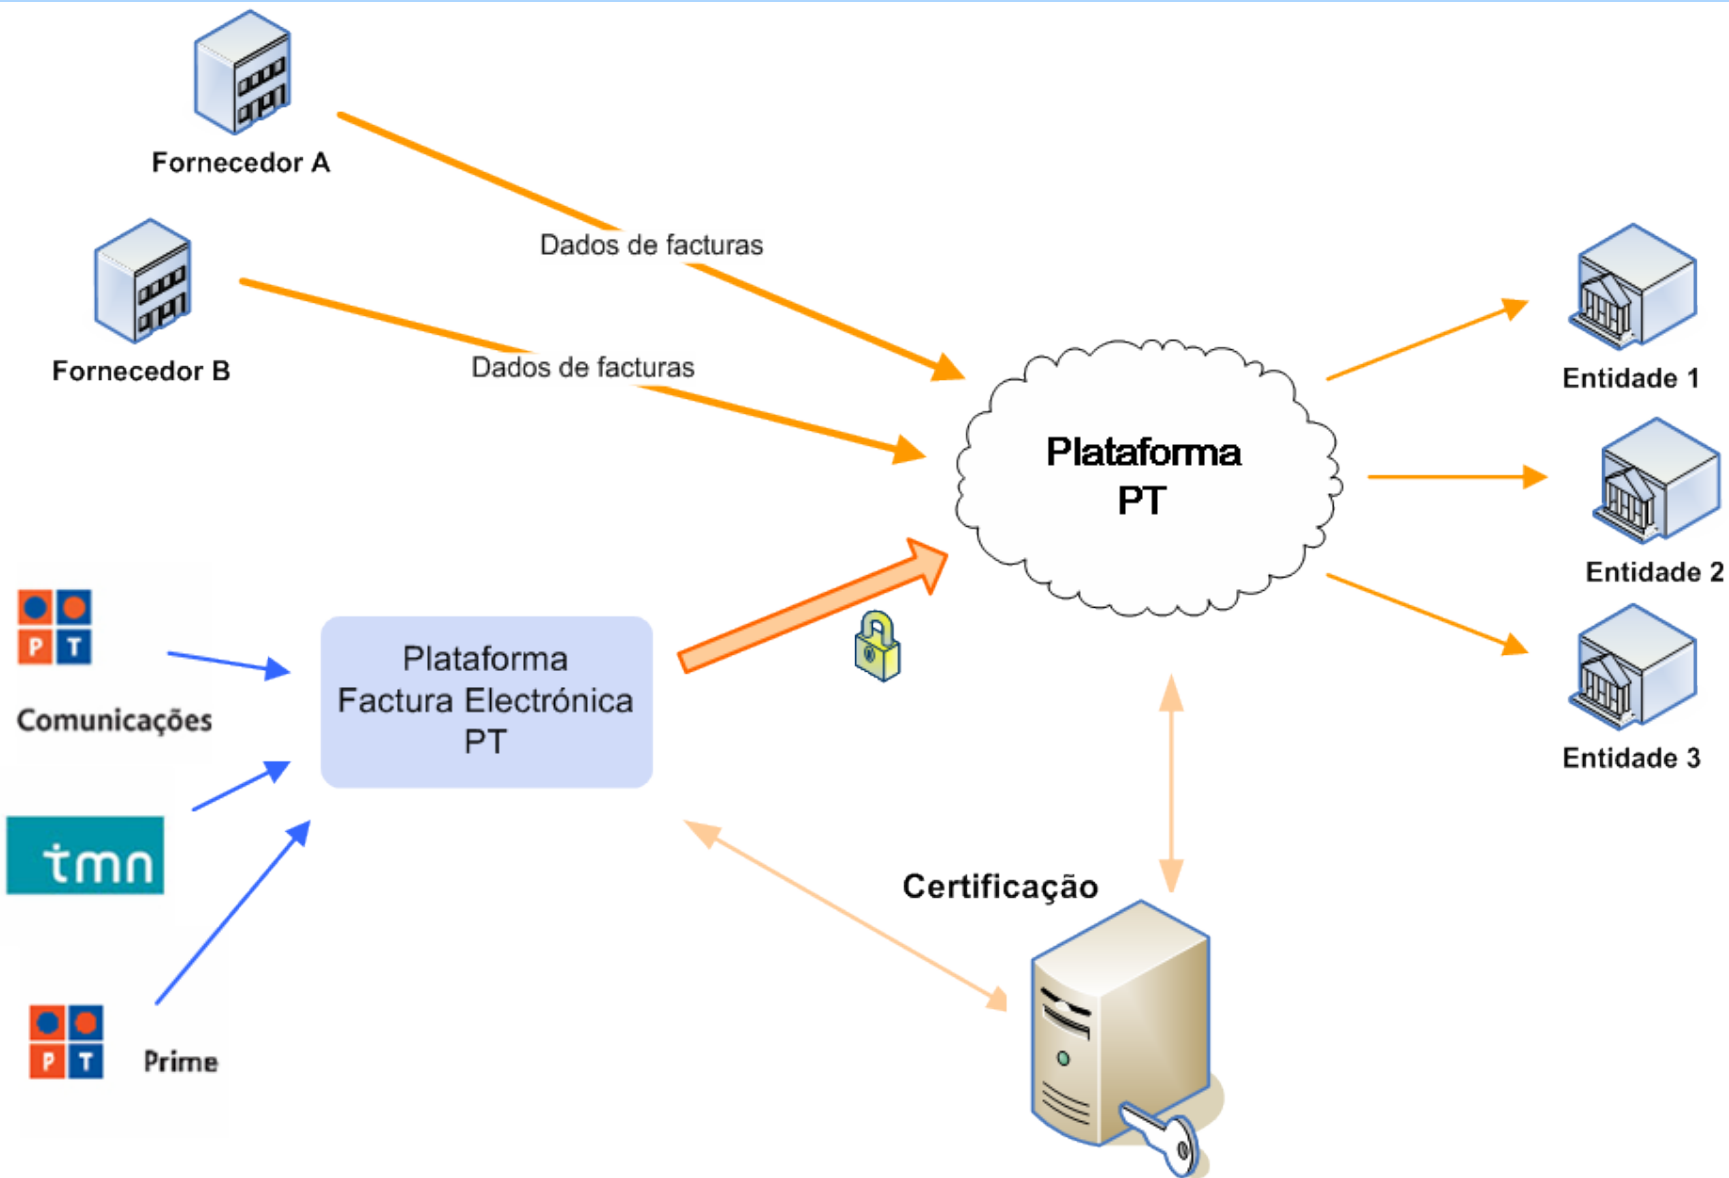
Fornecedor A

Fornecedor B

Dados de facturas

Dados de facturas

Plataforma PT

Entidade 1

Entidade 2

Entidade 3

P T

Comunicações

tmn

P T

Prime

Plataforma Factura Electrónica PT

Certificação